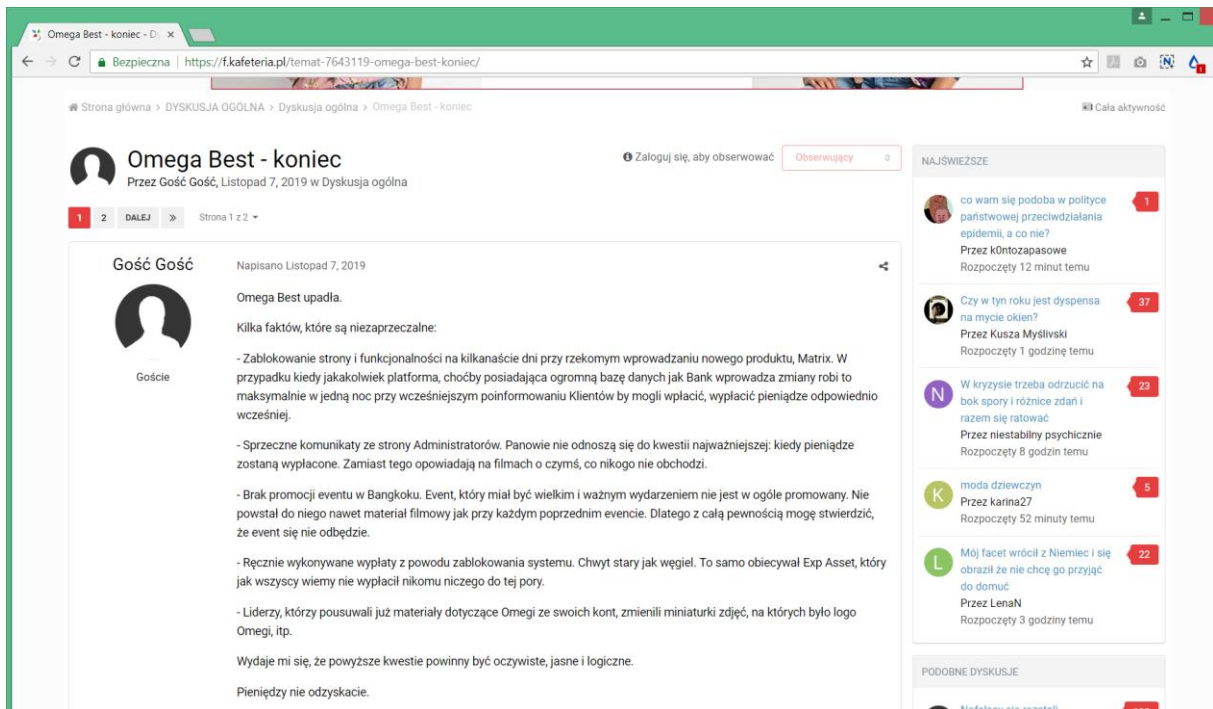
Omega Best - koniec - D ×

Bezpieczna | https://f.kafeteria.pl/temat-7643119-omega-best-koniec/

Strona główna > DYSKUSJA OGÓLNA > Dyskusja ogólna > Omega Best - koniec

Cała aktywność

Omega Best - koniec

Przez Gość Gość, Listopad 7, 2019 w Dyskusja ogólna

Zaloguj się, aby obserwować

Obserwujący 0

1 2 DALEJ » Strona 1 z 2

Gość Gość

Goście

Napisano Listopad 7, 2019

Omega Best upadła.

Kilka faktów, które są niezaprzeczalne:

- Zablokowanie strony i funkcjonalności na kilkanaście dni przy rzekomym wprowadzaniu nowego produktu, Matrix. W przypadku kiedy jakakolwiek platforma, choćby posiadająca ogromną bazę danych jak Bank wprowadza zmiany robi to maksymalnie w jedną noc przy wcześniejszym poinformowaniu Klientów by mogli wpłacić, wypłacić pieniądze odpowiednio wcześniej.

- Sprzeczne komunikaty ze strony Administratorów. Panowie nie odnoszą się do kwestii najważniejszej: kiedy pieniądze zostaną wypłacone. Zamiast tego opowiadają na filmach o czymś, co nikogo nie obchodzi.

- Brak promocji eventu w Bangkoku. Event, który miał być wielkim i ważnym wydarzeniem nie jest w ogóle promowany. Nie powstał do niego nawet materiał filmowy jak przy każdym poprzednim evencie. Dlatego z całą pewnością mogę stwierdzić, że event się nie odbędzie.

- Ręcznie wykonywane wypłaty z powodu zablokowania systemu. Chwyt stary jak węgiel. To samo obiecywał Exp Asset, który jak wszyscy wiemy nie wypłacił nikomu niczego do tej pory.

- Liderzy, którzy pousuwali już materiały dotyczące Omegi ze swoich kont, zmienili miniaturki zdjęć, na których było logo Omegi, itp.

Wydaje mi się, że powyższe kwestie powinny być oczywiste, jasne i logiczne.

Pieniędzy nie odzyskacie.

NAJŚWIEŻSZE

co wam się podoba w polityce państwowej przeciwdziałania epidemii, a co nie?
Przez k0ntozapasowe
Rozpoczęty 12 minut temu
1

Czy w tyn roku jest dyspensa na mycie okien?
Przez Kusza Myślivski
Rozpoczęty 1 godzinę temu
37

W kryzysie trzeba odrzucić na bok spory i różnice zdań i razem się ratować
Przez niestabilny psychicznie
Rozpoczęty 8 godzin temu
23

moda dziewczyn
Przez karina27
Rozpoczęty 52 minuty temu
5

Mój facet wrócił z Niemiec i się obraził że nie chcę go przyjąć do domuć
Przez LenaN
Rozpoczęty 3 godziny temu
22

PODOBNE DYSKUSJE